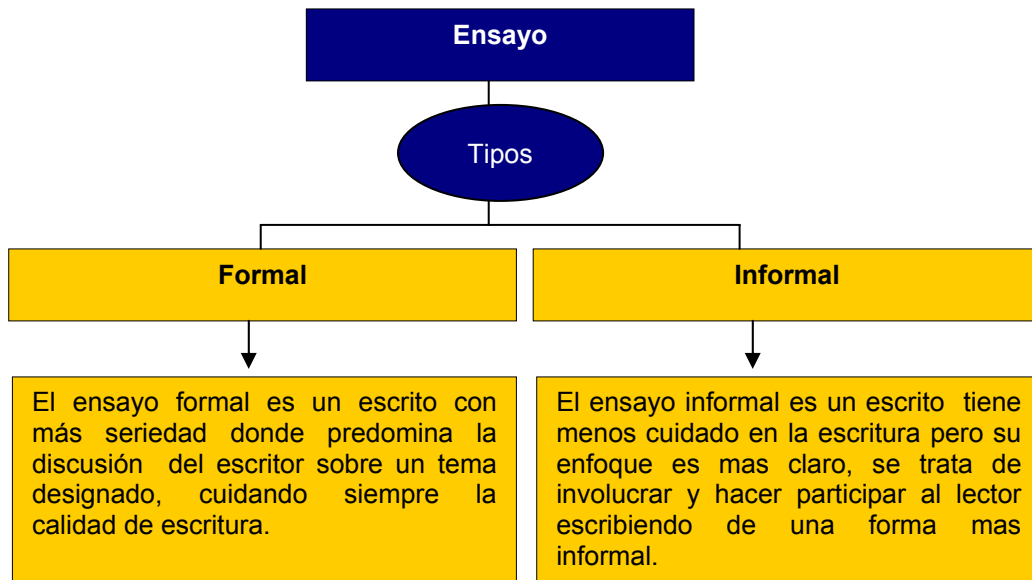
Ensayo

Tipos

Formal

Informal

El ensayo formal es un escrito con más seriedad donde predomina la discusión del escritor sobre un tema designado, cuidando siempre la calidad de escritura.

El ensayo informal es un escrito tiene menos cuidado en la escritura pero su enfoque es mas claro, se trata de involucrar y hacer participar al lector escribiendo de una forma mas informal.